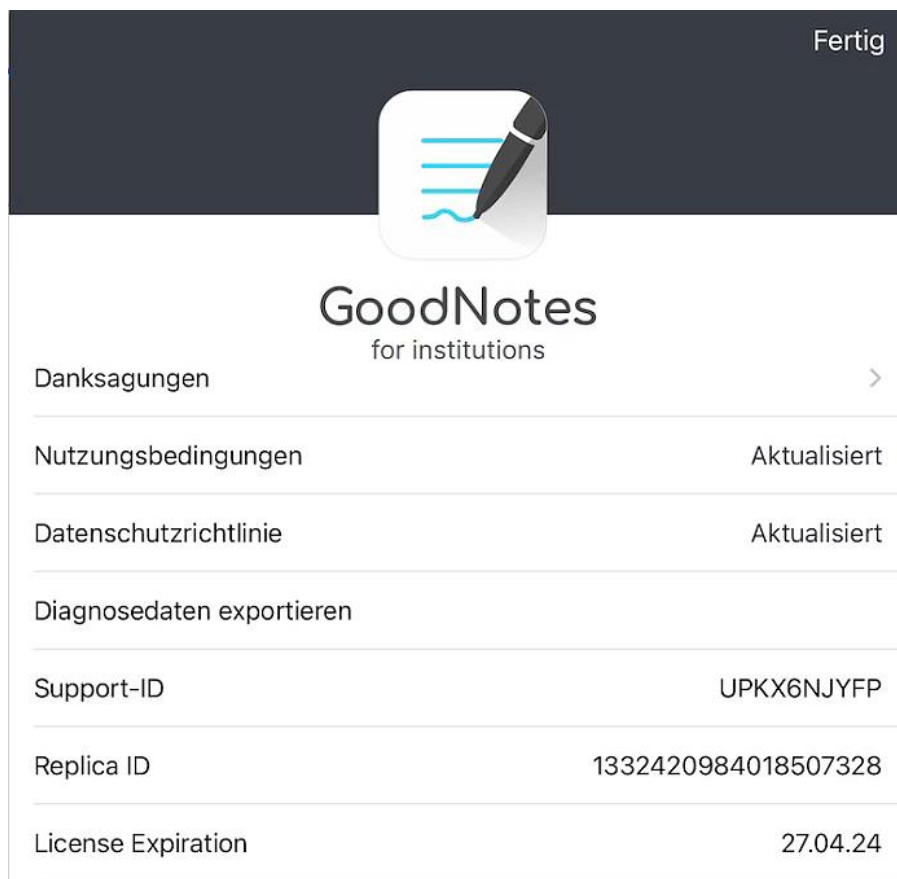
Fertig

GoodNotes
for institutions

Danksagungen

Nutzungsbedingungen Aktualisiert

Datenschutzrichtlinie Aktualisiert

Diagnosedaten exportieren

Support-ID UPKX6NJYFP

Replica ID 1332420984018507328

License Expiration 27.04.24